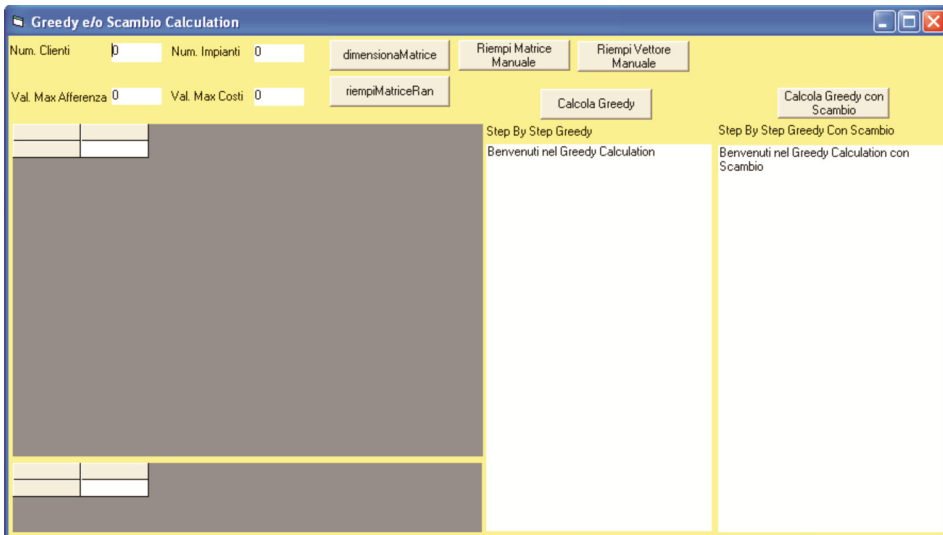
Greedy e/o Scambio Calculation

Num. Clienti 0
Num. Impianti 0
dimensionaMatrice
Riempi Matrice Manuale
Riempi Vettore Manuale

Val. Max Afferenza 0
Val. Max Costi 0
riempiMatriceRan
Calcola Greedy
Calcola Greedy con Scambio

Step By Step Greedy
Benvenuti nel Greedy Calculation

Step By Step Greedy Con Scambio
Benvenuti nel Greedy Calculation con Scambio